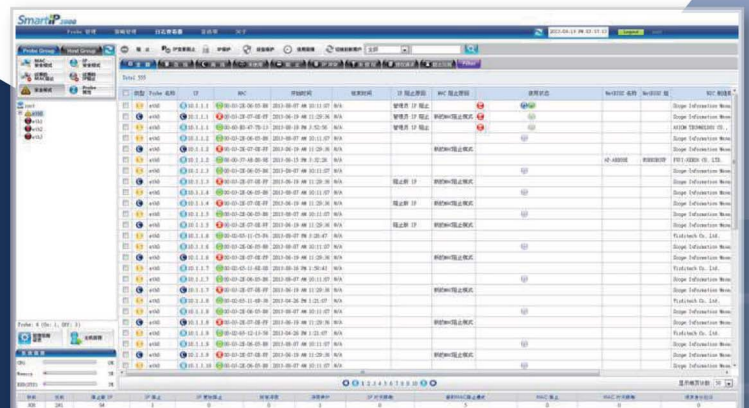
SmartIP 2000

Probe 管理 | 策略管理 | 日志查看器 | 系统管理 | 关于

2013-06-19 PM 03:57:57 | Logout

Probe Group | Host Group

Total 335

| | 状态 | Probe 名称 | IP | MAC | 开始时间 | 结束时间 | IP 阻止原因 | MAC 阻止原因 | 使用状态 | NetBIOS 名称 | NetBIOS 组 | NIC 制造商 |
|---|---|---|---|---|---|---|---|---|---|---|---|---|
| | | e1/0 | 10.1.1.1 | 00-03-2E-06-05-00 | 2013-06-07 AM 10:11:07 | N/A | 管理员 IP 阻止 | | | | | Scope Information Mana |
| | | e1/0 | 10.1.1.1 | 00-03-2E-07-0E-FF | 2013-06-19 AM 11:29:36 | N/A | 管理员 IP 阻止 | | | | | Scope Information Mana |
| | | e1/0 | 10.1.1.1 | 00-60-B0-47-7B-13 | 2013-06-19 PM 3:52:56 | N/A | 管理员 IP 阻止 | | | | | ASKIM TECHNOLOGY CO. |
| | | e1/0 | 10.1.1.2 | 00-03-2E-06-05-00 | 2013-06-07 AM 10:11:07 | N/A | | | | | | Scope Information Mana |
| | | e1/0 | 10.1.1.2 | 00-03-2E-07-0E-FF | 2013-06-19 AM 11:29:36 | N/A | | 例外MAC阻止模式 | | | | Scope Information Mana |
| | | e1/0 | 10.1.1.2 | 00-00-E2-48-00-0E | 2013-06-19 PM 3:32:26 | N/A | | | | HP-ABB00E | WORKGROUP | FUJI-XEROX CO. LTD. |
| | | e1/0 | 10.1.1.3 | 00-03-2E-06-05-00 | 2013-06-07 AM 10:11:07 | N/A | | | | | | Scope Information Mana |
| | | e1/0 | 10.1.1.3 | 00-03-2E-07-0E-FF | 2013-06-19 AM 11:29:36 | N/A | 阻止新 IP | 例外MAC阻止模式 | | | | Scope Information Mana |
| | | e1/0 | 10.1.1.4 | 00-03-2E-06-05-00 | 2013-06-07 AM 10:11:07 | N/A | | | | | | Scope Information Mana |
| | | e1/0 | 10.1.1.4 | 00-03-2E-07-0E-FF | 2013-06-19 AM 11:29:36 | N/A | 阻止新 IP | 例外MAC阻止模式 | | | | Scope Information Mana |
| | | e1/0 | 10.1.1.5 | 00-03-2E-06-05-00 | 2013-06-07 AM 10:11:07 | N/A | | | | | | Scope Information Mana |
| | | e1/0 | 10.1.1.5 | 00-03-2E-07-0E-FF | 2013-06-19 AM 11:29:36 | N/A | 阻止新 IP | 例外MAC阻止模式 | | | | Scope Information Mana |
| | | e1/0 | 10.1.1.6 | 00-03-2E-06-05-00 | 2013-06-07 AM 10:11:07 | N/A | | | | | | Scope Information Mana |
| | | e1/0 | 10.1.1.6 | 00-03-2E-07-0E-FF | 2013-06-19 AM 11:29:36 | N/A | | 例外MAC阻止模式 | | | | Scope Information Mana |
| | | e1/0 | 10.1.1.7 | 00-03-2E-06-05-00 | 2013-06-07 AM 10:11:07 | N/A | | | | | | Scope Information Mana |
| | | e1/0 | 10.1.1.7 | 00-03-2E-07-0E-FF | 2013-06-19 AM 11:29:36 | N/A | | 例外MAC阻止模式 | | | | Scope Information Mana |
| | | e1/0 | 10.1.1.8 | 00-03-2E-06-05-00 | 2013-06-07 AM 10:11:07 | N/A | | | | | | Scope Information Mana |
| | | e1/0 | 10.1.1.8 | 00-03-2E-07-0E-FF | 2013-06-19 AM 11:29:36 | N/A | | 例外MAC阻止模式 | | | | Scope Information Mana |
| | | e1/0 | 10.1.1.9 | 00-03-2E-06-05-00 | 2013-06-07 AM 10:11:07 | N/A | | | | | | Scope Information Mana |
| | | e1/0 | 10.1.1.9 | 00-03-2E-07-0E-FF | 2013-06-19 AM 11:29:36 | N/A | | 例外MAC阻止模式 | | | | Scope Information Mana |
| | | e1/0 | 10.1.1.10 | 00-03-2E-06-05-00 | 2013-06-07 AM 10:11:07 | N/A | | | | | | Scope Information Mana |

1 2 3 4 5 6 7 8 9 10

显示每页行数 30

Probe: 6 (On: 1, Off: 5)

CPU
Memory
HDD(SSD)